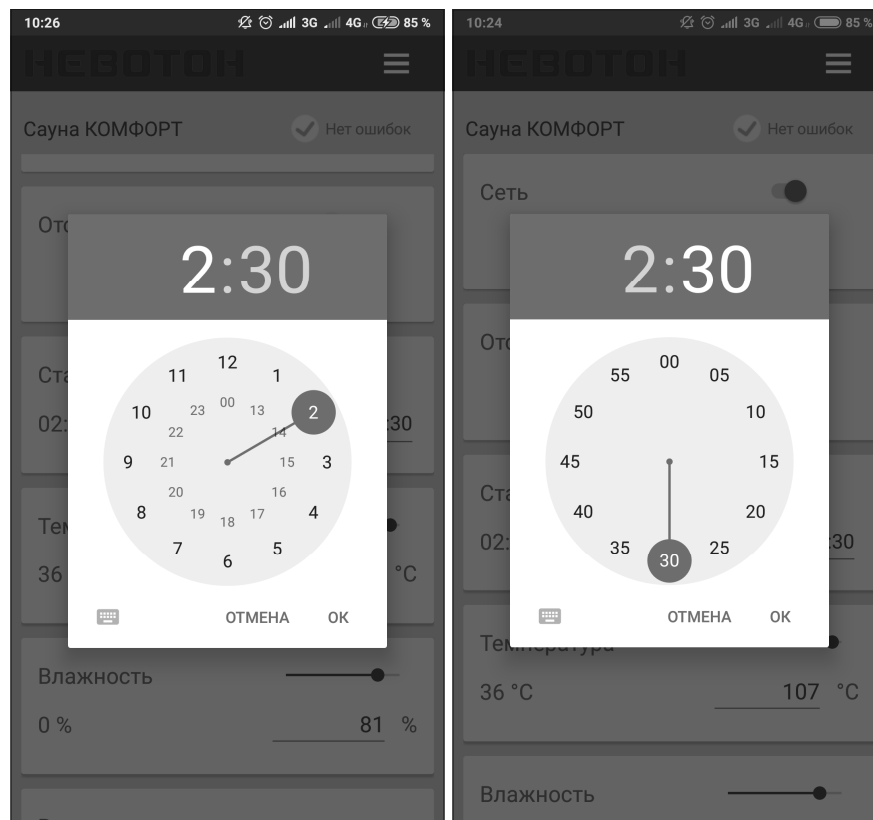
10:26 3G 4G 85 %

НЕВОТОН

Сауна КОМФОРТ Нет ошибок

Отс

2:30

12 1 2 3 4 5 6 7 8 9 10 11
00 13 14 15 16 17 18 19 20 21 22 23

Ста
02:
:30

Тем
36
°C

ОТМЕНА OK

Влажность
0 %
81 %

10:24 3G 4G 85 %

НЕВОТОН

Сауна КОМФОРТ Нет ошибок

Сеть

2:30

00 05 10 15 20 25 30 35 40 45 50 55

Отс

Ста
02:
:30

ОТМЕНА OK

Температура
36 °C
107 °C

Влажность